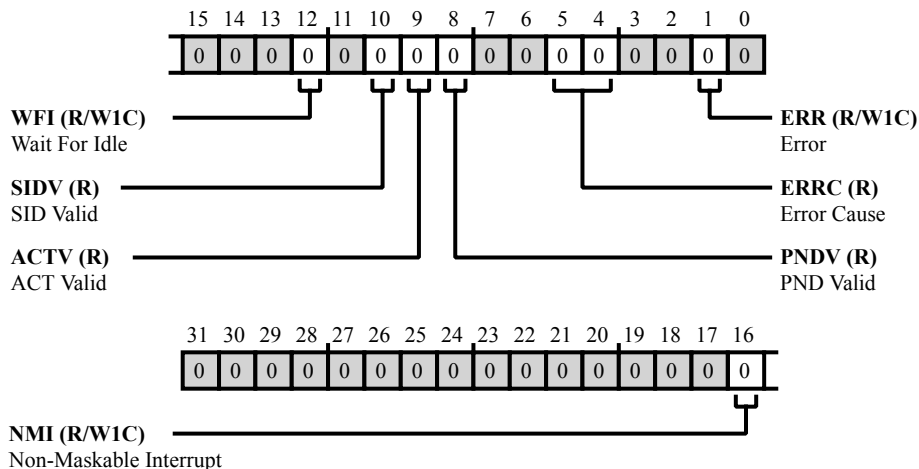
15 14 13 12 11 10 9 8 7 6 5 4 3 2 1 0

| 0 | 0 | 0 | 0 | 0 | 0 | 0 | 0 | 0 | 0 | 0 | 0 | 0 | 0 | 0 | 0 |
|---|---|---|---|---|---|---|---|---|---|---|---|---|---|---|---|

**WFI (R/W1C)**
Wait For Idle

**SIDV (R)**
SID Valid

**ACTV (R)**
ACT Valid

**ERR (R/W1C)**
Error

**ERRC (R)**
Error Cause

**PNDV (R)**
PND Valid

31 30 29 28 27 26 25 24 23 22 21 20 19 18 17 16

| 0 | 0 | 0 | 0 | 0 | 0 | 0 | 0 | 0 | 0 | 0 | 0 | 0 | 0 | 0 | 0 |
|---|---|---|---|---|---|---|---|---|---|---|---|---|---|---|---|

**NMI (R/W1C)**
Non-Maskable Interrupt